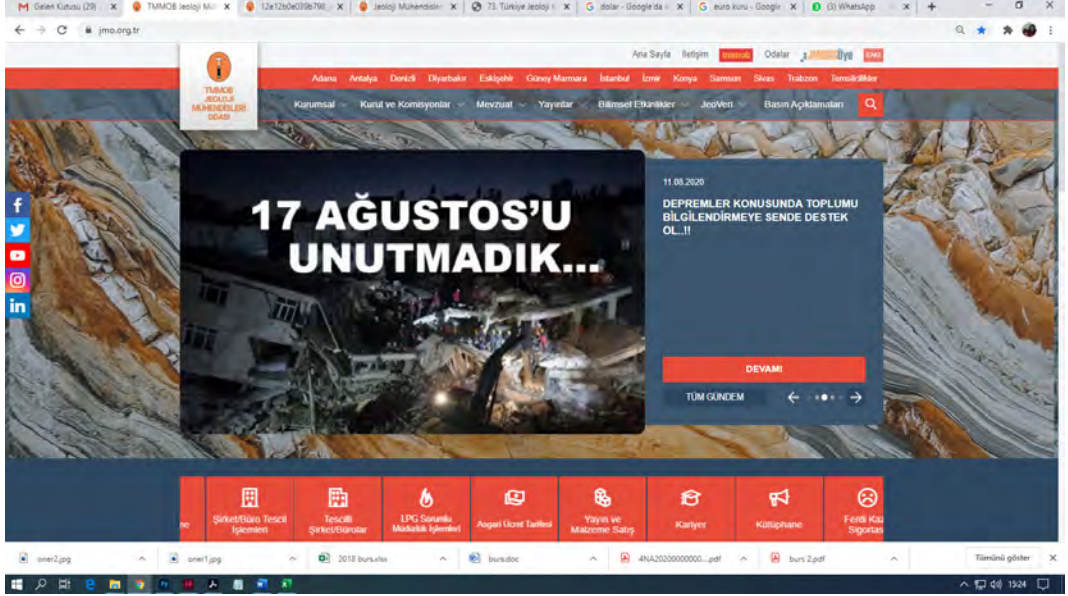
Gelen Kutusu (29) | TMMOB Jeoloji Müh | 12e12b0e039b798 | Jeoloji Mühendisleri | 73. Türkiye Jeoloji | dolar - Google'da | euro kuru - Google | (3) WhatsApp

jmo.org.tr

Ana Sayfa İletişim tmmob Odalar jeoloji ENG

TMMOB JEOLOJİ MÜHENDİSLERİ ODASI

Adana Antalya Denizli Diyarbakır Eskişehir Güney Marmara İstanbul İzmir Konya Samsun Sivas Trabzon Temsilcilikler

Kurumsal Kurul ve Komisyonlar Mevzuat Yayınlar Bilimsel Etkinlikler JeoVeri Basın Açıklamaları

17 AĞUSTOS'U UNUTMADIK...

11.08.2020

DEPREMLER KONUSUNDA TOPLUMU BİLGİLENDİRMEYE SENDE DESTEK OL..!!

DEVAMI

TÜM GÜNDEM

Şirket/Büro Tescil İşlemleri | Tescilli Şirket/Bürolar | LPG Sorumlu Müdürlük İşlemleri | Asgari Ücret Tarifesi | Yayın ve Malzeme Satış | Kariyer | Kütüphane | Ferdi Kaza Sigortası

oner2.jpg | oner1.jpg | 2018 burs.xlsx | burs.doc | 4NA20200000000....pdf | burs 2.pdf | Tümünü göster

15:24